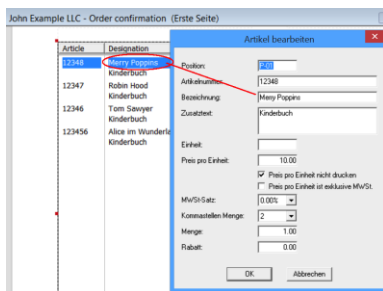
John Example LLC - Order confirmation (Erste Seite)

| Article | Designation |
|---|---|
| 12348 | Merry Poppins Kinderbuch |
| 12347 | Robin Hood Kinderbuch |
| 12346 | Tom Sawyer Kinderbuch |
| 123456 | Alice im Wunderla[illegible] Kinderbuch |

Artikel bearbeiten

Position: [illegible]

Artikelnummer: 12348

Bezeichnung: Merry Poppins

Zusatztext: Kinderbuch

Einheit:

Preis pro Einheit: 10.00

Preis pro Einheit nicht drucken

Preis pro Einheit ist exklusive MWSt.

MWSt-Satz: 0.00%

Kommastellen Menge: 2

Menge: 1.00

Rabatt: 0.00

OK

Abbrechen